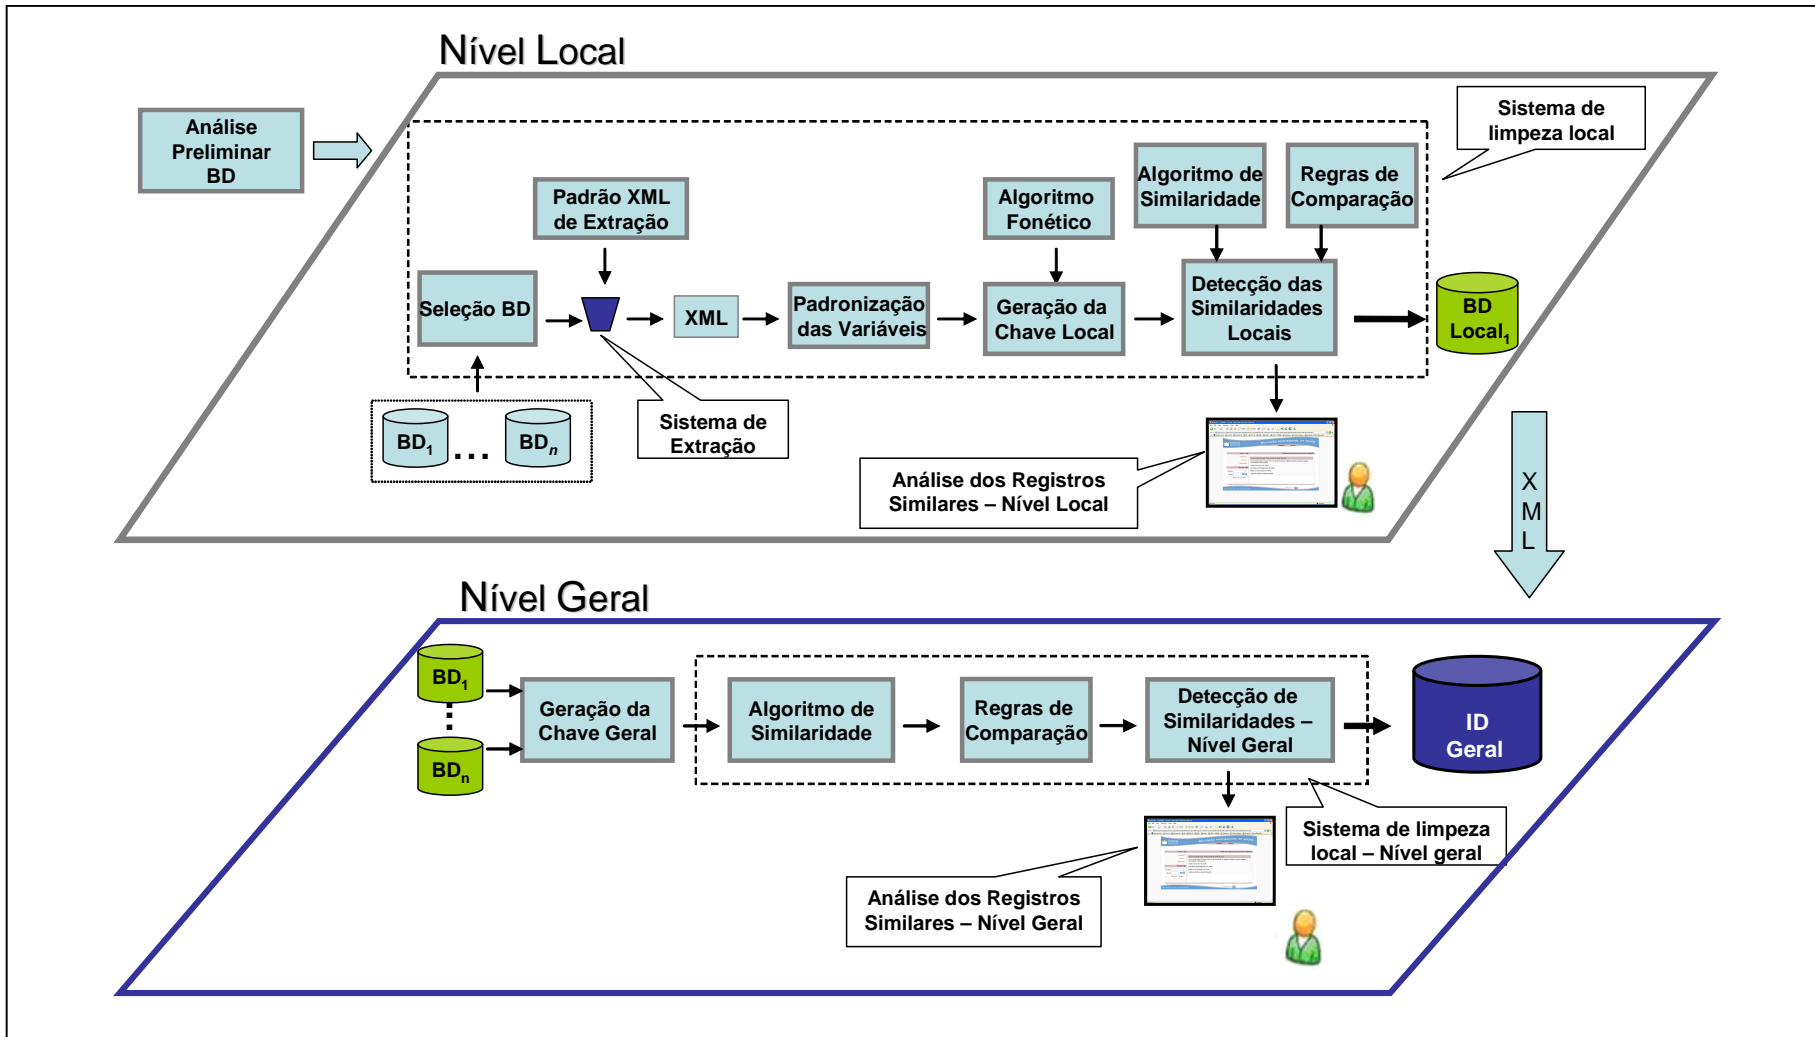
Nível Local

Análise Preliminar BD

Sistema de limpeza local

Padrão XML de Extração

Algoritmo Fonético

Algoritmo de Similaridade

Regras de Comparação

Seleção BD

XML

Padronização das Variáveis

Geração da Chave Local

Detecção das Similaridades Locais

BD Local$_1$

$BD_1$ ... $BD_n$

Sistema de Extração

Análise dos Registros Similares – Nível Local

X M L

Nível Geral

$BD_1$

$BD_n$

Geração da Chave Geral

Algoritmo de Similaridade

Regras de Comparação

Detecção de Similaridades – Nível Geral

ID Geral

Sistema de limpeza local – Nível geral

Análise dos Registros Similares – Nível Geral